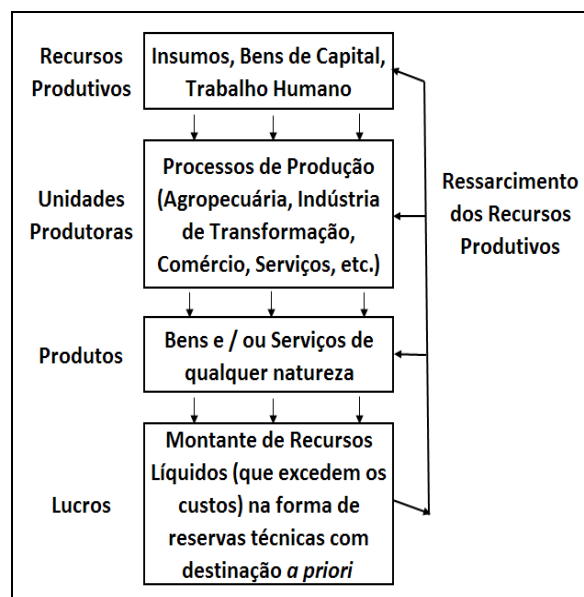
Recursos Produtivos

Insumos, Bens de Capital, Trabalho Humano

Unidades Produtoras

Processos de Produção (Agropecuária, Indústria de Transformação, Comércio, Serviços, etc.)

Ressarcimento dos Recursos Produtivos

Produtos

Bens e / ou Serviços de qualquer natureza

Lucros

Montante de Recursos Líquidos (que excedem os custos) na forma de reservas técnicas com destinação *a priori*